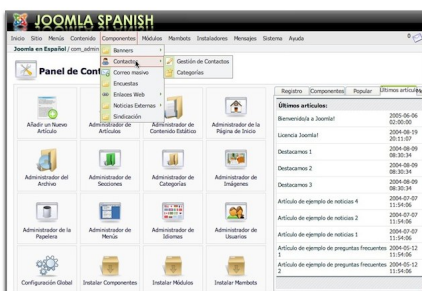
JOOMLA SPANISH

Inicio Sitio Menús Contenido Componentes Módulos Mambots Instaladores Mensajes Sistema Ayuda

Joomla en Español / com_admin

Panel de Cont

Banners
Contactos
Correo masivo
Encuestas
Enlaces Web
Noticias Externas
Sindicación

Gestión de Contactos
Categorías

Añadir un Nuevo Artículo
Administrador de Artículos
Administrador de Contenido Estático
Administrador de la Página de Inicio
Administrador del Archivo
Administrador de Secciones
Administrador de Categorías
Administrador de Imágenes
Administrador de la Papelera
Administrador de Menús
Administrador de Idiomas
Administrador de Usuarios
Configuración Global
Instalar Componentes
Instalar Módulos
Instalar Mambots

Registro | Componentes | Popular | Últimos artículos

Últimos artículos:

| | |
|---|---|
| Bienvenido/a a Joomla! | 2005-06-06 02:00:00 |
| Licencia Joomla! | 2004-08-19 20:11:07 |
| Destacamos 1 | 2004-08-09 08:30:34 |
| Destacamos 2 | 2004-08-09 08:30:34 |
| Destacamos 3 | 2004-08-09 08:30:34 |
| Artículo de ejemplo de noticias 4 | 2004-07-07 11:54:06 |
| Artículo de ejemplo de noticias 2 | 2004-07-07 11:54:06 |
| Artículo de ejemplo de noticias 1 | 2004-07-07 11:54:06 |
| Artículo de ejemplo de preguntas frecuentes 1 | 2004-05-12 11:54:06 |
| Artículo de ejemplo de preguntas frecuentes 2 | 2004-05-12 11:54:06 |